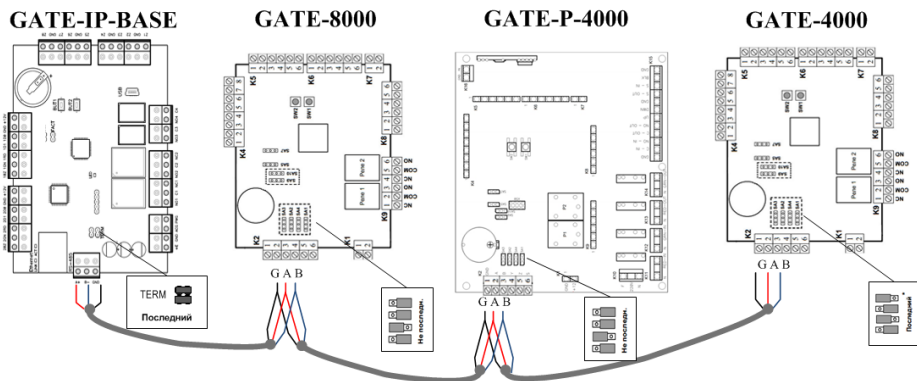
GATE-IP-BASE

GATE-8000

GATE-P-4000

GATE-4000

TERM

Последний

K5
K6
K7
K4
K8
K2
K1
K9
SW1
SW2
Реле 2
Реле 1
NO
COM
NC
NO
COM
NC

G A B

Не последн.

G A B

Не последн.

K5
K6
K7
K4
K8
K2
K1
K9
SW1
SW2
Реле 2
Реле 1
NO
COM
NC
NO
COM
NC

G A B

Последний